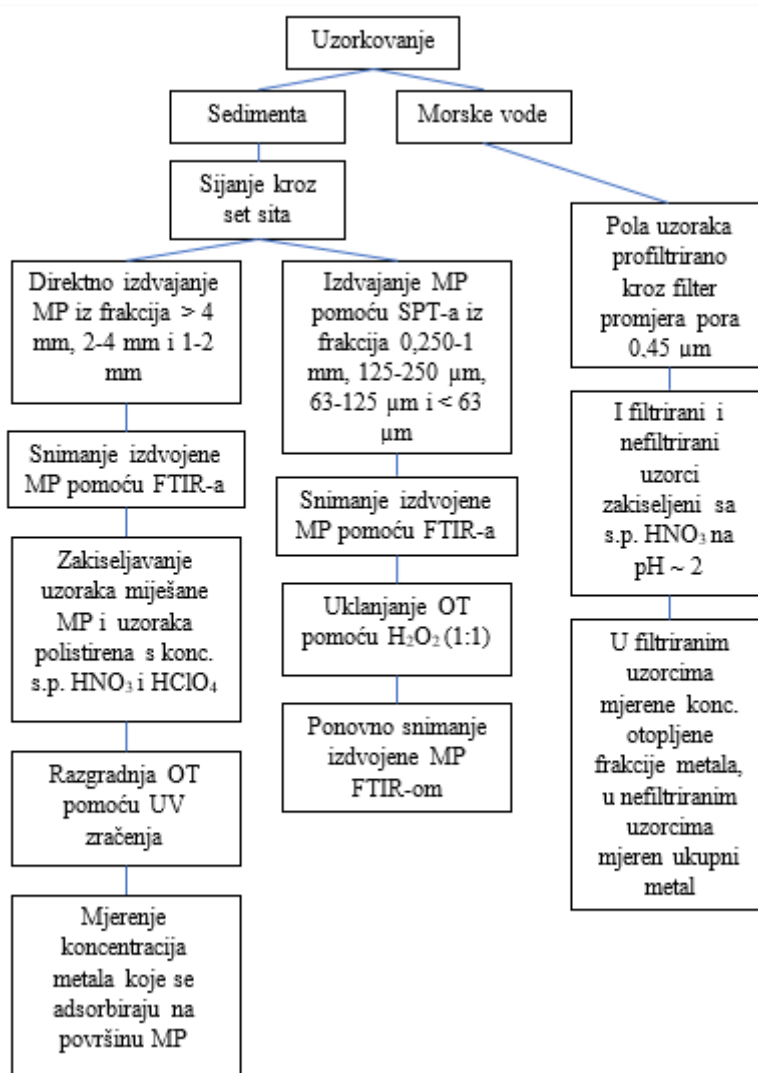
Uzorkovanje

Sedimenta

Morske vode

Sijanje kroz set sita

Direktno izdvajanje MP iz frakcija > 4 mm, 2-4 mm i 1-2 mm

Snimanje izdvojene MP pomoću FTIR-a

Zakiseljavanje uzoraka miješane MP i uzoraka polistirena s konc. s.p. $HNO_3$ i $HClO_4$

Razgradnja OT pomoću UV zračenja

Mjerenje koncentracija metala koje se adsorbiraju na površinu MP

Izdvajanje MP pomoću SPT-a iz frakcija 0,250-1 mm, 125-250 µm, 63-125 µm i < 63 µm

Snimanje izdvojene MP pomoću FTIR-a

Uklanjanje OT pomoću $H_2O_2$ (1:1)

Ponovno snimanje izdvojene MP FTIR-om

Pola uzoraka profiltrirano kroz filter promjera pora 0.45 µm

I filtrirani i nefiltrirani uzorci zakiseljeni sa s.p. $HNO_3$ na pH ~ 2

U filtriranim uzorcima mjerene konc. otopljene frakcije metala, u nefiltriranim uzorcima mjeren ukupni metal